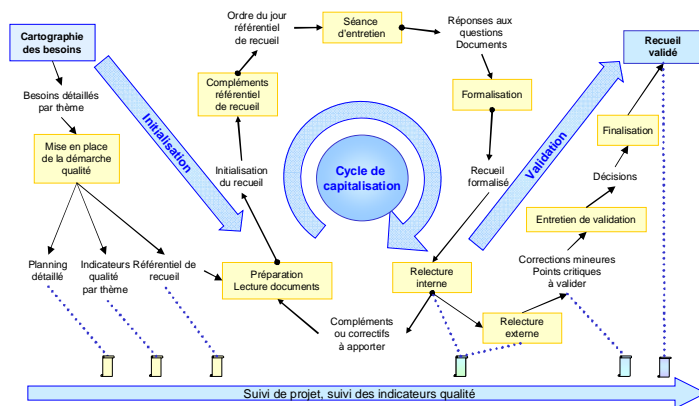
Cartographie des besoins

Besoins détaillés par thème

Mise en place de la démarche qualité

Planning détaillé

Indicateurs qualité par thème

Référentiel de recueil

Initialisation

Ordre du jour référentiel de recueil

Compléments référentiel de recueil

Initialisation du recueil

Préparation Lecture documents

Séance d'entretien

Réponses aux questions Documents

Formalisation

Recueil formalisé

Cycle de capitalisation

Relecture interne

Compléments ou correctifs à apporter

Relecture externe

Corrections mineures Points critiques à valider

Entretien de validation

Décisions

Finalisation

Validation

Recueil validé

Suivi de projet, suivi des indicateurs qualité